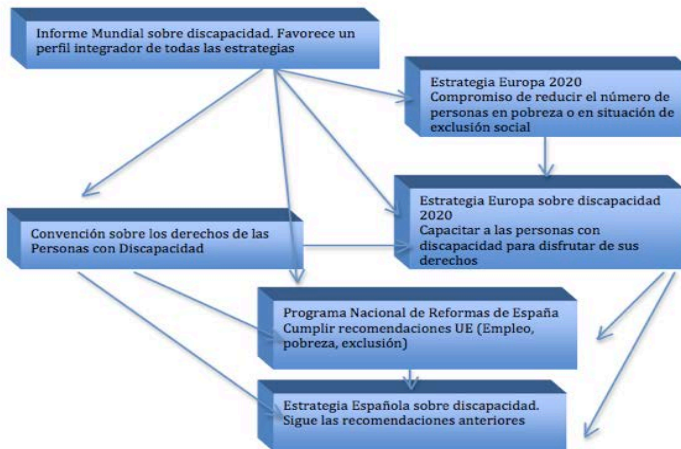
Informe Mundial sobre discapacidad. Favorece un perfil integrador de todas las estrategias

Estrategia Europa 2020
Compromiso de reducir el número de personas en pobreza o en situación de exclusión social

Convención sobre los derechos de las Personas con Discapacidad

Estrategia Europa sobre discapacidad 2020
Capacitar a las personas con discapacidad para disfrutar de sus derechos

Programa Nacional de Reformas de España
Cumplir recomendaciones UE (Empleo, pobreza, exclusión)

Estrategia Española sobre discapacidad. Sigue las recomendaciones anteriores